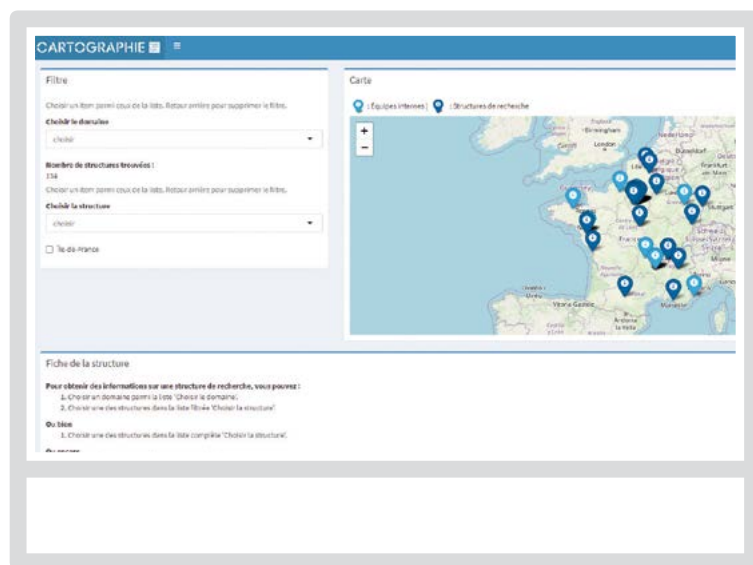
CARTOGRAPHIE ≡

Filtre

Choisir un item parmi ceux de la liste. Retour arrière pour supprimer le filtre.

Choisir le domaine

choisir

Nombre de structures trouvées :

134

Choisir un item parmi ceux de la liste. Retour arrière pour supprimer le filtre.

Choisir la structure

choisir

Île-de-France

Carte

: Équipes internes | : Structures de recherche

+
−

Birmingham
London
Frankfurt
Stuttgart
France
Milano
Marseille
Vitoria-Gasteiz

Fiche de la structure

Pour obtenir des informations sur une structure de recherche, vous pouvez :

1. Choisir un domaine parmi la liste 'Choisir le domaine'.
2. Choisir une des structures dans la liste filtrée 'Choisir la structure'.

Ou bien

1. Choisir une des structures dans la liste complète 'Choisir la structure'.

Ou encore